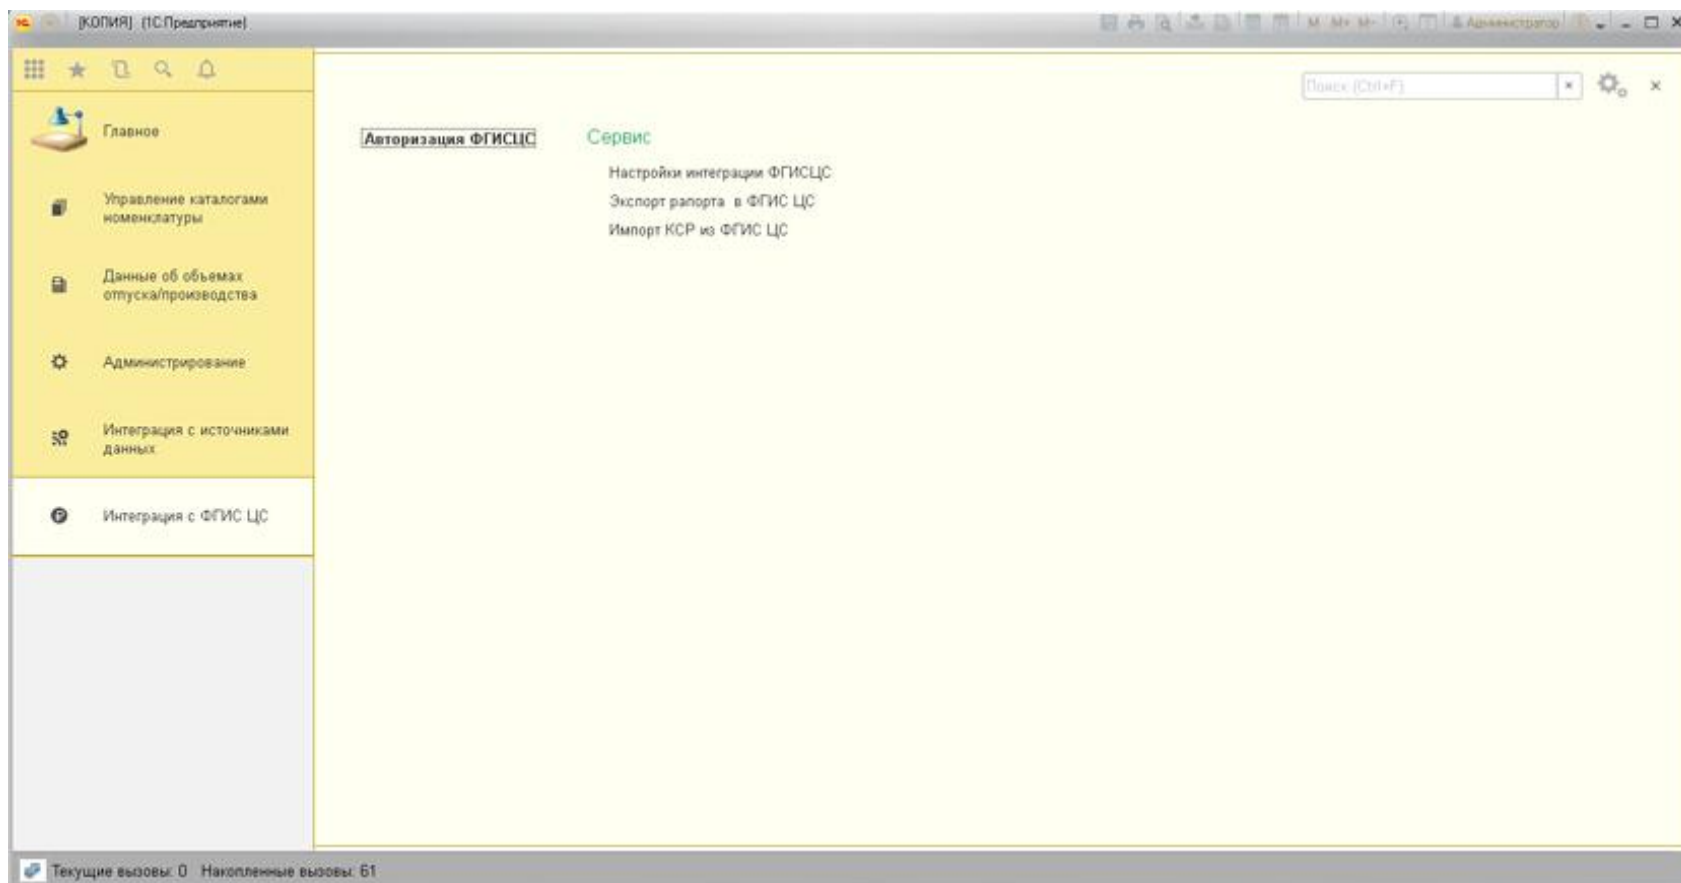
[КОПИЯ] (1С:Предприятие)

M M+ M- Администратор

Главное

Управление каталогами номенклатуры

Данные об объемах отпуска/производства

Администрирование

Интеграция с источниками данных

Интеграция с ФГИС ЦС

Поиск (Ctrl+F)

Авторизация ФГИСЦС

Сервис

Настройки интеграции ФГИСЦС

Экспорт рапорта в ФГИС ЦС

Импорт КСР из ФГИС ЦС

Текущие вызовы: 0 Накопленные вызовы: 61